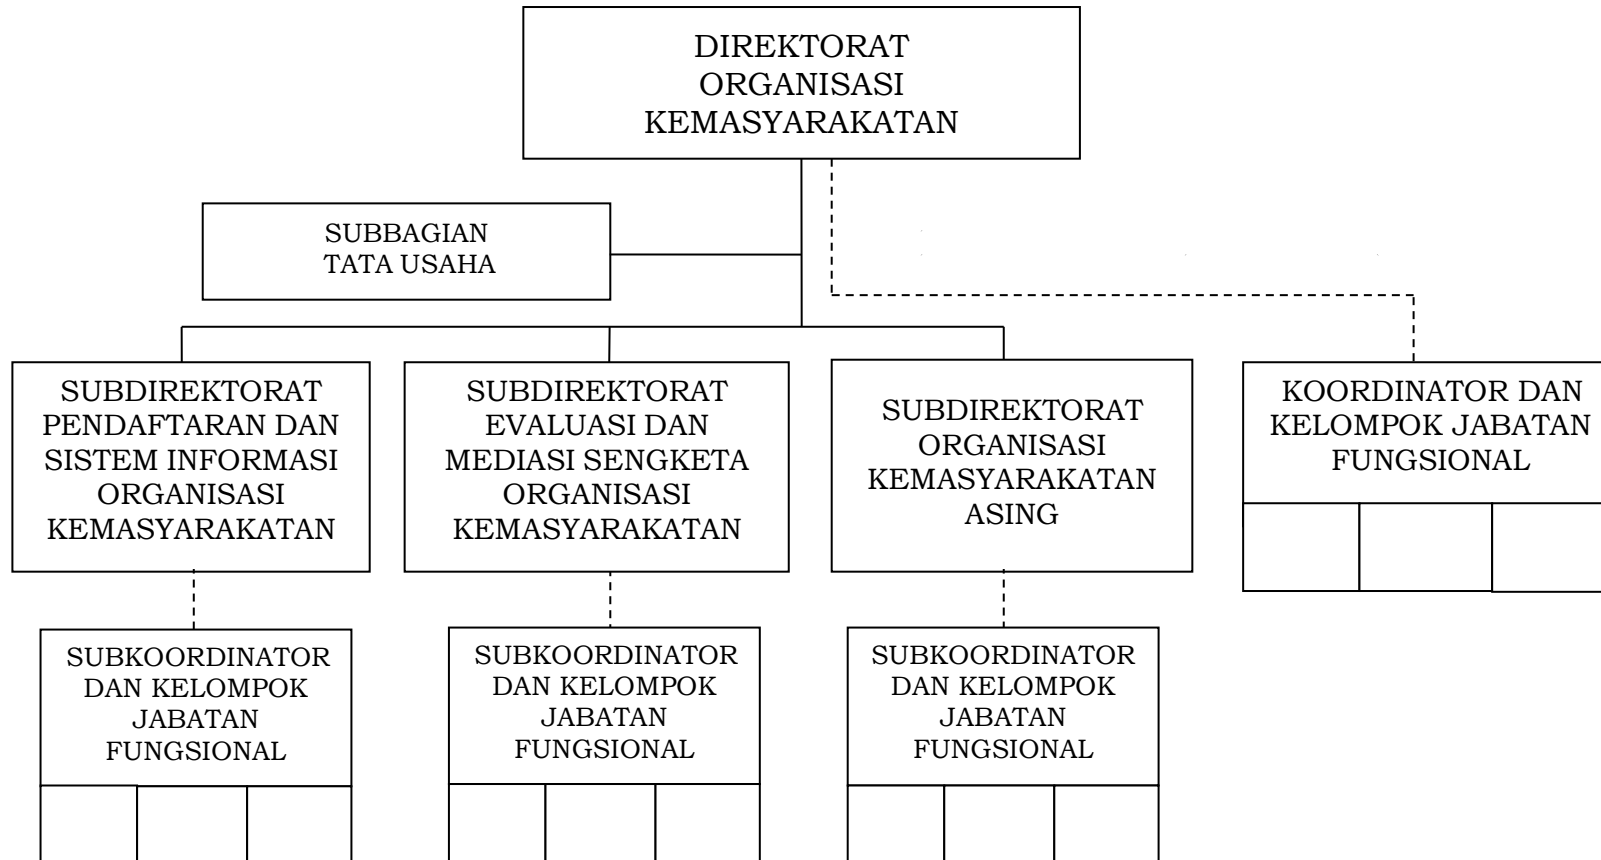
DIREKTORAT ORGANISASI KEMASYARAKATAN

SUBBAGIAN TATA USAHA

SUBDIREKTORAT PENDAFTARAN DAN SISTEM INFORMASI ORGANISASI KEMASYARAKATAN

SUBDIREKTORAT EVALUASI DAN MEDIASI SENGKETA ORGANISASI KEMASYARAKATAN

SUBDIREKTORAT ORGANISASI KEMASYARAKATAN ASING

KOORDINATOR DAN KELOMPOK JABATAN FUNGSIONAL

SUBKOORDINATOR DAN KELOMPOK JABATAN FUNGSIONAL

SUBKOORDINATOR DAN KELOMPOK JABATAN FUNGSIONAL

SUBKOORDINATOR DAN KELOMPOK JABATAN FUNGSIONAL